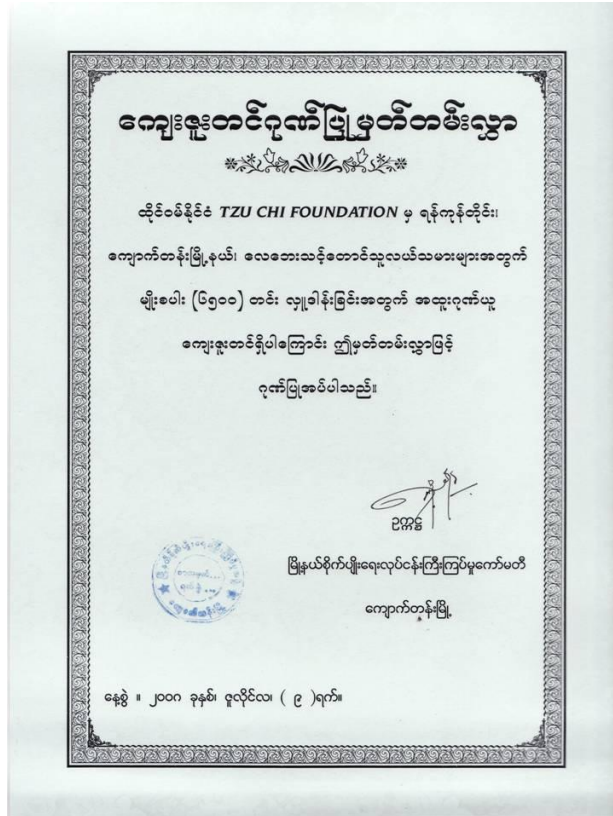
ကျေးဇူးတင်ဂုဏ်ပြုမှတ်တမ်းလွှာ

ထိုင်ဝမ်နိုင်ငံ TZU CHI FOUNDATION မှ ရန်ကုန်တိုင်း၊ ကျောက်တန်းမြို့နယ်၊ လယ်ဧကသင့်တောင်သူလယ်သမားများအတွက် မျိုးစပါး (၆၅၀၀) တင်း လှူဒါန်းခြင်းအတွက် အထူးဂုဏ်ယူ ကျေးဇူးတင်ရှိပါကြောင်း ဤမှတ်တမ်းလွှာဖြင့် ဂုဏ်ပြုအပ်ပါသည်။

ဥက္ကဋ္ဌ
မြို့နယ်စိုက်ပျိုးရေးလုပ်ငန်းကြီးကြပ်မှုကော်မတီ
ကျောက်တန်းမြို့

နေ့စွဲ ။ ၂၀၀၈ ခုနှစ်၊ ဇူလိုင်လ၊ ( ၉ )ရက်။